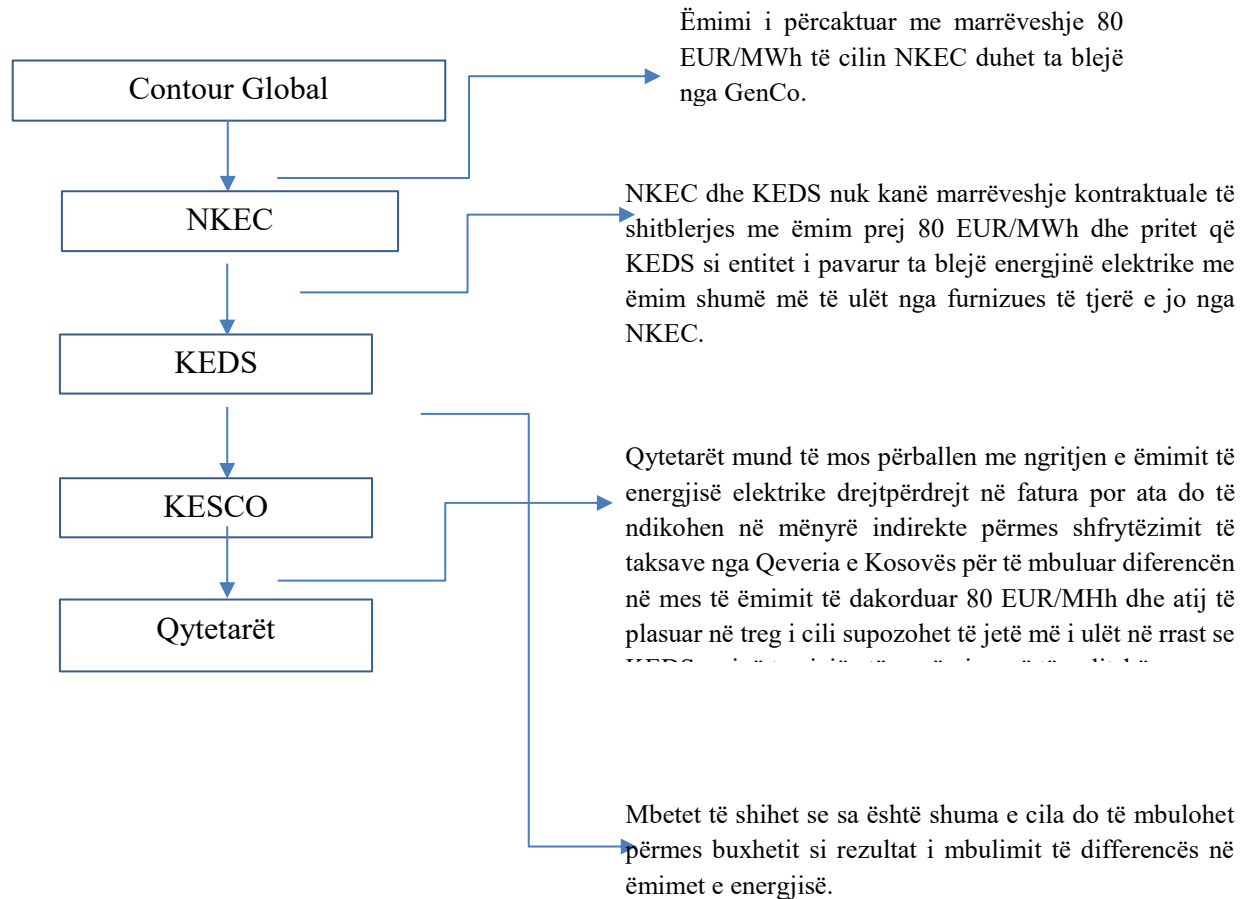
Contour Global

NKEC

KEDS

KESCO

Qytetarët

Ëmimi i përcaktuar me marrëveshje 80 EUR/MWh të cilin NKEC duhet ta blejë nga GenCo.

NKEC dhe KEDS nuk kanë marrëveshje kontraktuale të shitblerjes me ëmim prej 80 EUR/MWh dhe pritet që KEDS si entitet i pavarur ta blejë energjinë elektrike me ëmim shumë më të ulët nga furnizues të tjerë e jo nga NKEC.

Qytetarët mund të mos përballen me ngritjen e ëmimit të energjisë elektrike drejtpërdrejt në fatura por ata do të ndikohen në mënyrë indirekte përmes shfrytëzimit të taksave nga Qeveria e Kosovës për të mbuluar diferencën në mes të ëmimit të dakorduar 80 EUR/MHh dhe atij të plasuar në treg i cili supozohet të jetë më i ulët në rrast se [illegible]

Mbetet të shihet se sa është shuma e cila do të mbulohet përmes buxhetit si rezultat i mbulimit të differencës në ëmimet e energjisë.